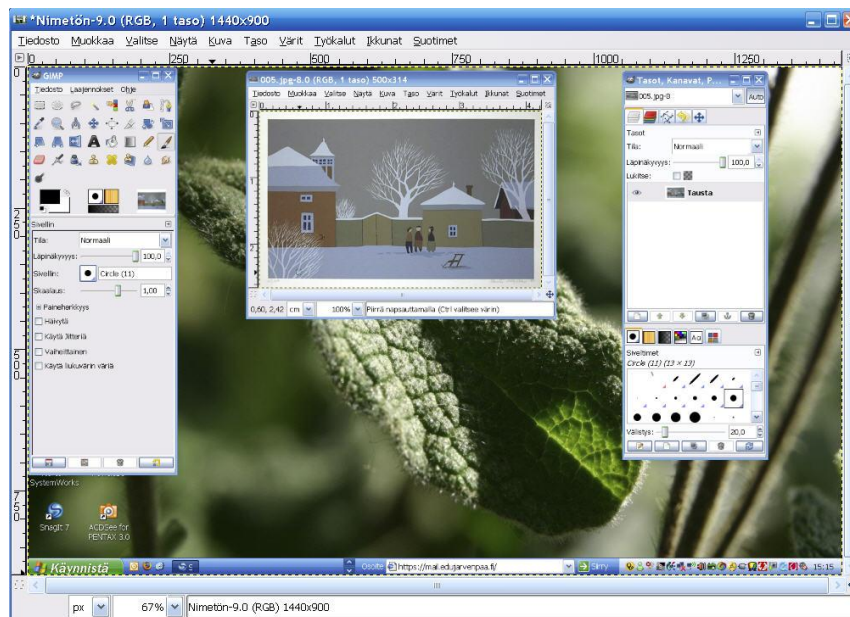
*Nimetön-9.0 (RGB, 1 taso) 1440x900

Tiedosto Muokkaa Valitse Näytä Kuva Taso Värit Työkalut Ikkunat Suotimet

0 250 500 750 1000 1250

GIMP
Tiedosto Laajennokset Ohje

Sivellin
Tila: Normaali
Läpinäkyvyys: 100,0
Sivellin: Circle (11)
Skaalaus: 1,00
Paineherkkyys
Häivytä
Käytä Jitteriä
Vaiheittainen
Käytä liukuvärin väriä

005.jpg-8.0 (RGB, 1 taso) 500x314
Tiedosto Muokkaa Valitse Näytä Kuva Taso Värit Työkalut Ikkunat Suotimet
0,60, 2,42 cm 100% Piirrä napsauttamalla (Ctrl valitsee värin)

Tasot, Kanavat, P...
005.jpg-8 Auto
Tasot
Tila: Normaali
Läpinäkyvyys: 100,0
Lukitse:
Tausta

Siveltimet
Circle (11) (13 × 13)
Välistys: 20,0

SystemWorks
SnagIt 7
ACDSee for PENTAX 3.0

Käynnistä
Osoite https://mail.edu.jarvenpaa.fi/
Siirry
15:15

px 67% Nimetön-9.0 (RGB) 1440x900